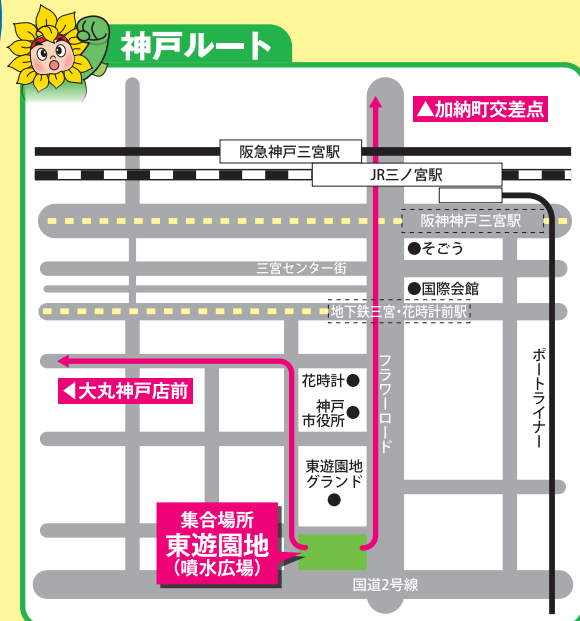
神戸ルート

▲加納町交差点

阪急神戸三宮駅

JR三ノ宮駅

阪神神戸三宮駅

●そごう

三宮センター街

●国際会館

地下鉄三宮・花時計前駅

◀大丸神戸店前

花時計●

神戸
市役所●

フラワーロード

ポートライナー

東遊園地
グランド●

集合場所
東遊園地
（噴水広場）

国道2号線